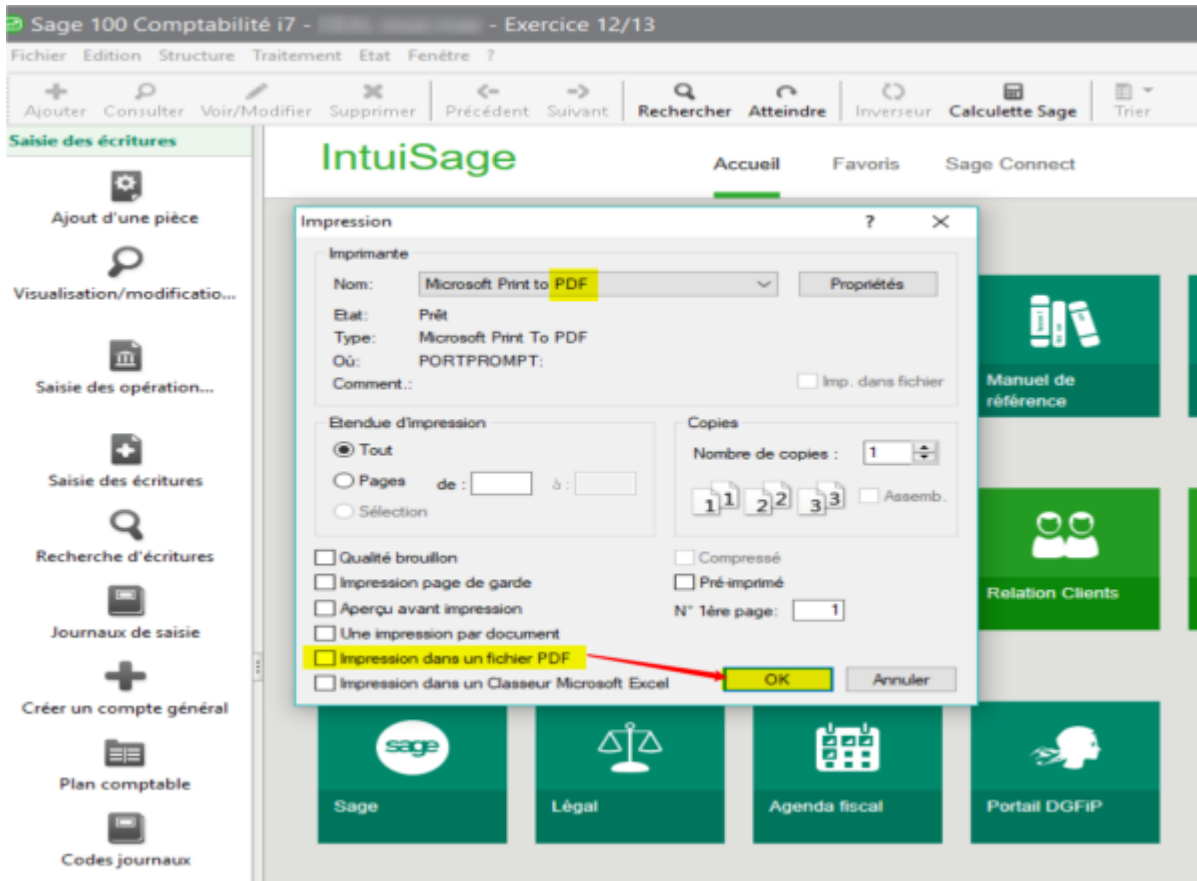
Sage 100 Comptabilité i7 - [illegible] - Exercice 12/13

Fichier Edition Structure Traitement Etat Fenêtre ?

Ajouter Consulter Voir/Modifier Supprimer Précédent Suivant Rechercher Atteindre Inverseur Calculette Sage Trier

Saisie des écritures

Ajout d'une pièce

Visualisation/modificatio...

Saisie des opération...

Saisie des écritures

Recherche d'écritures

Journaux de saisie

Créer un compte général

Plan comptable

Codes journaux

IntuiSage

Accueil Favoris Sage Connect

Impression ? ×

Imprimante

Nom: Microsoft Print to PDF

Propriétés

Etat: Prêt

Type: Microsoft Print To PDF

Où: PORTPROMPT:

Comment.:

Imp. dans fichier

Etendue d'impression

Tout

Pages de : à :

Sélection

Copies

Nombre de copies : 1

Assemb.

Qualité brouillon

Impression page de garde

Aperçu avant impression

Une impression par document

Impression dans un fichier PDF

Impression dans un Classeur Microsoft Excel

Compressé

Pré-imprimé

N° 1ère page: 1

OK

Annuler

Manuel de référence

Relation Clients

Sage

Légal

Agenda fiscal

Portail DGFiP